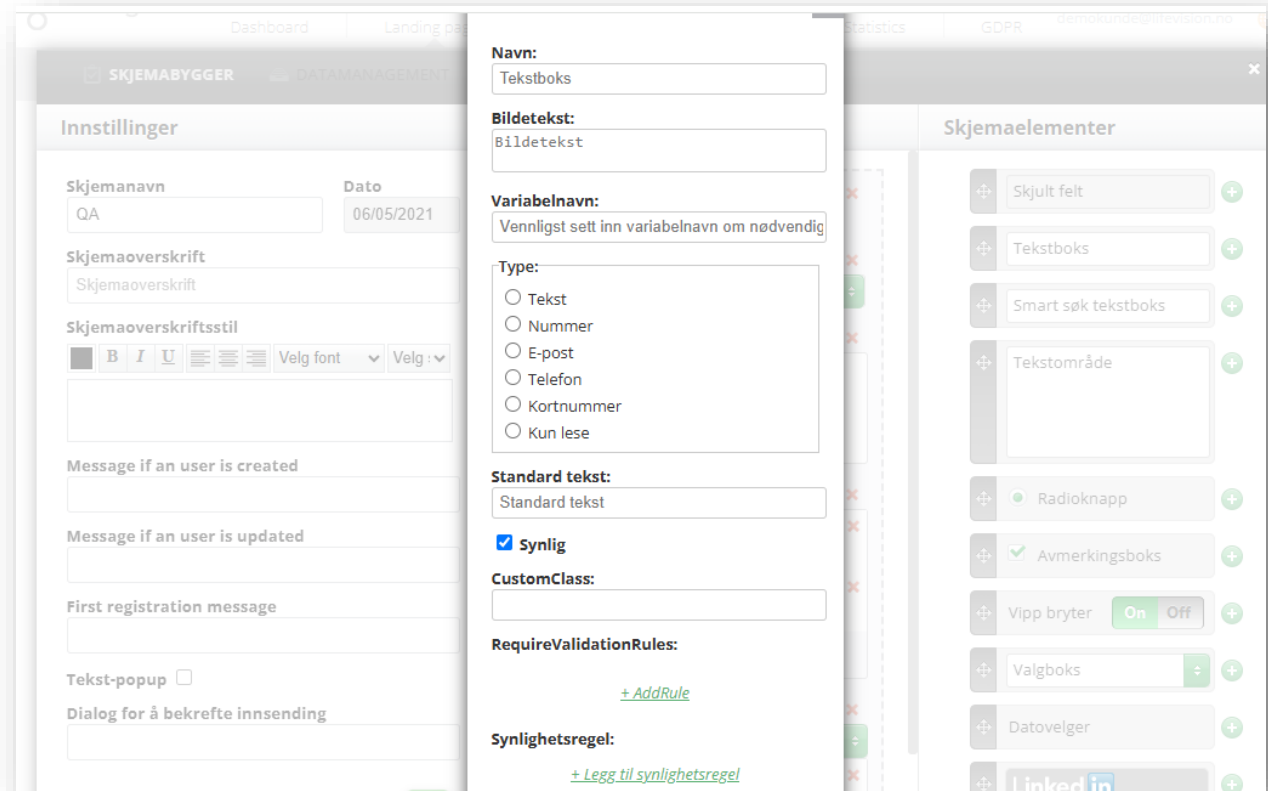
Dashboard Landing pa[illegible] Statistics GDPR demokunde@lifevision.no

SKJEMABYGGER DATAMANAGEMENT

Innstillinger

Skjemanavn
QA

Dato
06/05/2021

Skjemaoverskrift
Skjemaoverskrift

Skjemaoverskriftsstil
B I U Velg font Velg

Message if an user is created

Message if an user is updated

First registration message

Tekst-popup

Dialog for å bekrefte innsending

Navn:
Tekstboks

Bildetekst:
Bildetekst

Variabelnavn:
Vennligst sett inn variabelnavn om nødvendig

Type:
Tekst
Nummer
E-post
Telefon
Kortnummer
Kun lese

Standard tekst:
Standard tekst

Synlig

CustomClass:

RequireValidationRules:

+ AddRule

Synlighetsregel:

+ Legg til synlighetsregel

Skjemaelementer

Skjult felt
Tekstboks
Smart søk tekstboks
Tekstområde
Radioknapp
Avmerkingsboks
Vipp bryter On Off
Valgboks
Datovelger
Linked in